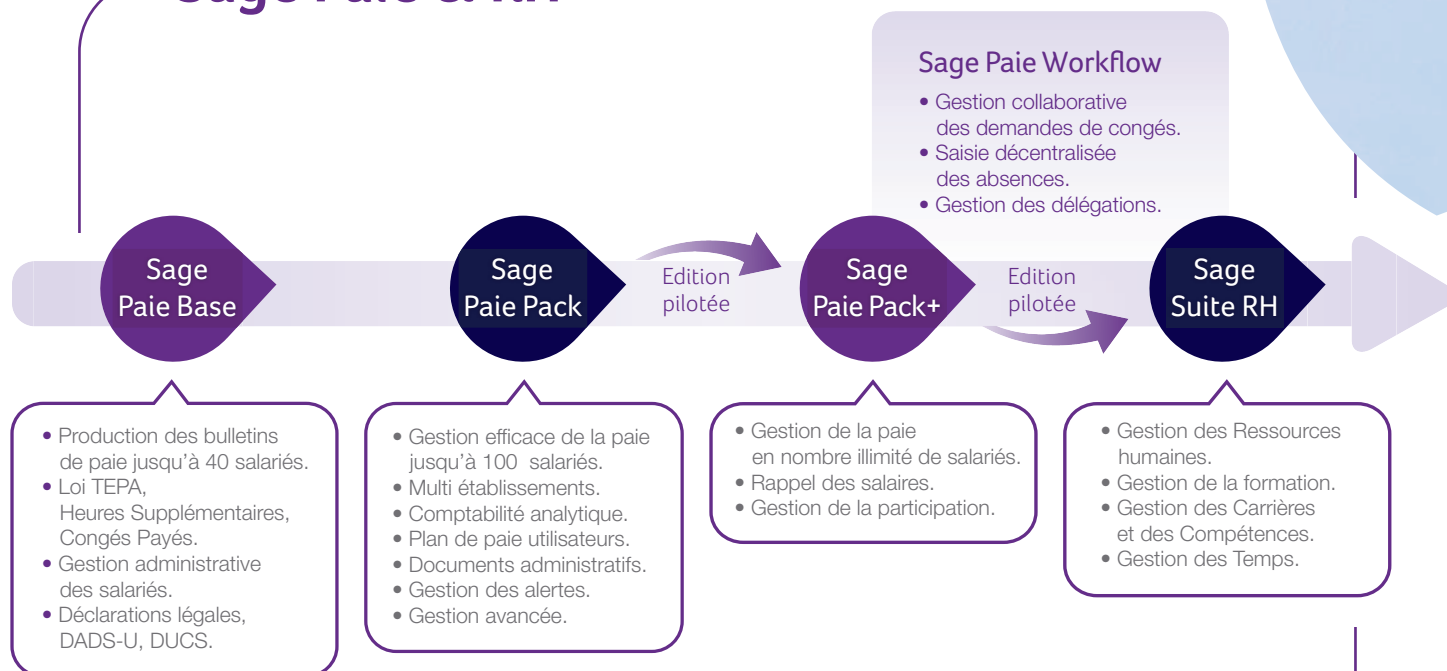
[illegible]

Sage Paie Workflow
• Gestion collaborative des demandes de congés.
• Saisie décentralisée des absences.
• Gestion des délégations.

Sage Paie Base

Sage Paie Pack

Edition pilotée

Sage Paie Pack+

Edition pilotée

Sage Suite RH

• Production des bulletins de paie jusqu'à 40 salariés.
• Loi TEPA, Heures Supplémentaires, Congés Payés.
• Gestion administrative des salariés.
• Déclarations légales, DADS-U, DUCS.

• Gestion efficace de la paie jusqu'à 100 salariés.
• Multi établissements.
• Comptabilité analytique.
• Plan de paie utilisateurs.
• Documents administratifs.
• Gestion des alertes.
• Gestion avancée.

• Gestion de la paie en nombre illimité de salariés.
• Rappel des salaires.
• Gestion de la participation.

• Gestion des Ressources humaines.
• Gestion de la formation.
• Gestion des Carrières et des Compétences.
• Gestion des Temps.